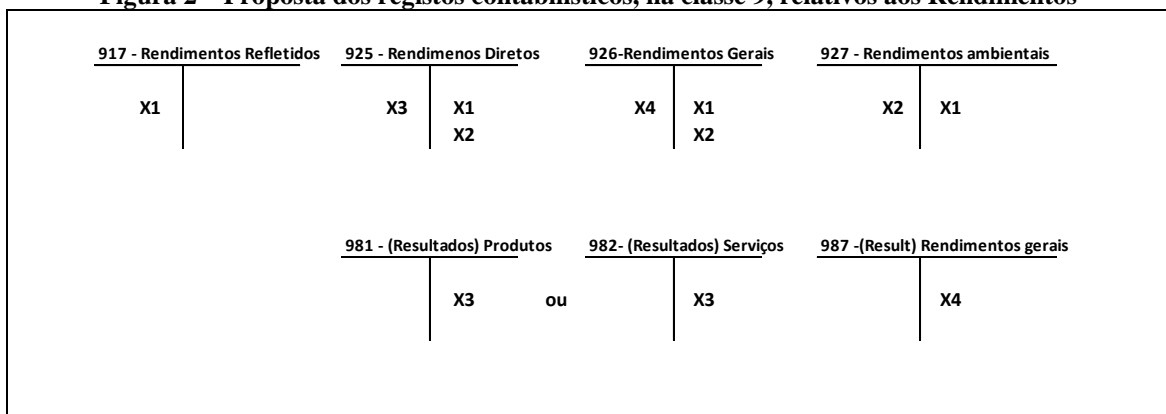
Figura 2 – Proposta dos registos contabilísticos, na classe 9, relativos aos Rendimentos

917 - Rendimentos Refletidos
X1

925 - Rendimenos Diretos
X3 | X1
X2

926-Rendimentos Gerais
X4 | X1
X2

927 - Rendimentos ambientais
X2 | X1

981 - (Resultados) Produtos
X3

ou

982- (Resultados) Serviços
X3

987 -(Result) Rendimentos gerais
X4